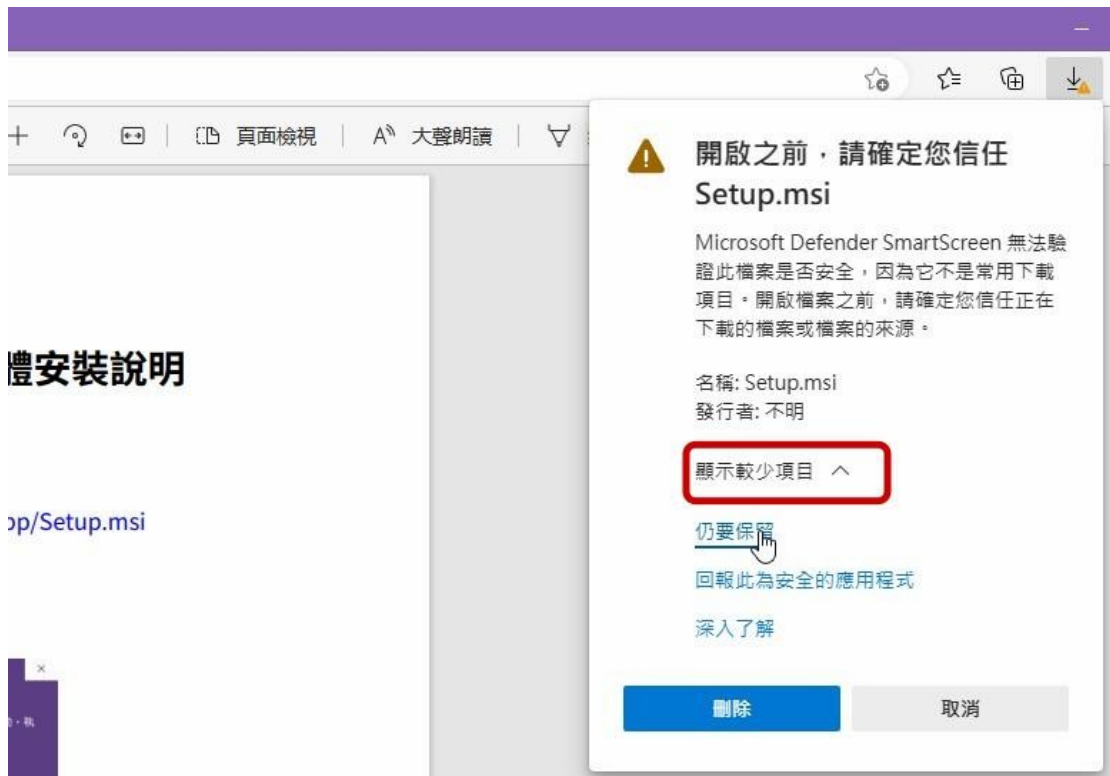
頁面檢視 | A 大聲朗讀

體安裝說明

p/Setup.msi

開啟之前，請確定您信任 Setup.msi

Microsoft Defender SmartScreen 無法驗證此檔案是否安全，因為它不是常用下載項目。開啟檔案之前，請確定您信任正在下載的檔案或檔案的來源。

名稱: Setup.msi
發行者: 不明

顯示較少項目

仍要保留

回報此為安全的應用程式

深入了解

刪除

取消